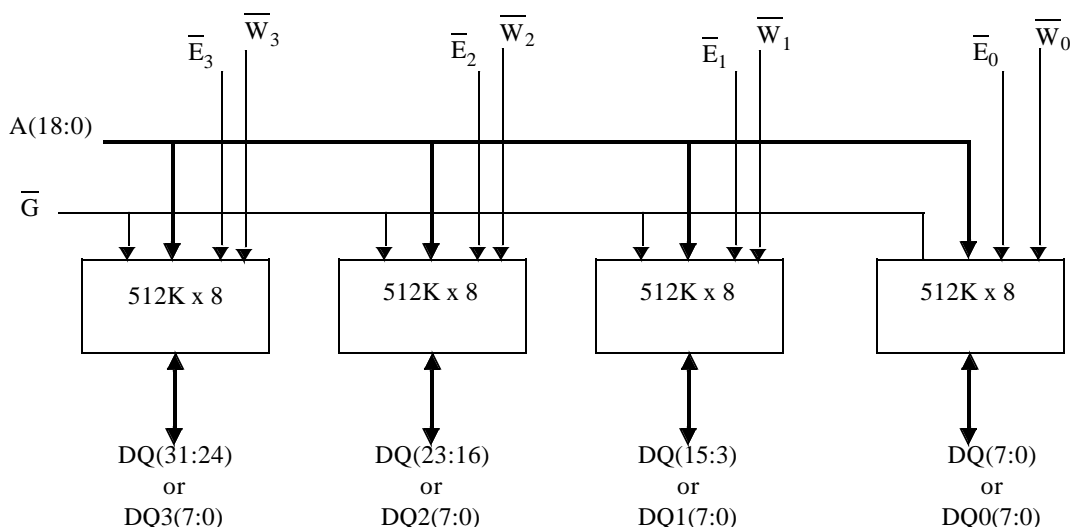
$\overline{E}_3$ $\overline{W}_3$ $\overline{E}_2$ $\overline{W}_2$ $\overline{E}_1$ $\overline{W}_1$ $\overline{E}_0$ $\overline{W}_0$

A(18:0)

$\overline{G}$

512K x 8

512K x 8

512K x 8

512K x 8

DQ(31:24) or DQ3(7:0)

DQ(23:16) or DQ2(7:0)

DQ(15:3) or DQ1(7:0)

DQ(7:0) or DQ0(7:0)